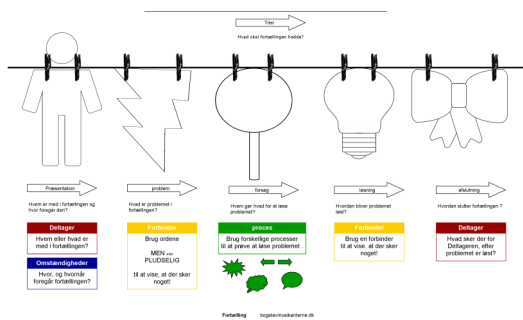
Titel

Hvad skal fortællingen hedde?

Præsentation

Hvem er med i fortællingen og hvor foregår den?

problem

Hvad er problemet i fortællingen?

forsøg

Hvem gør hvad for at løse problemet?

løsning

Hvordan bliver problemet løst?

afslutning

Hvordan slutter fortællingen ?

Deltager

Hvem eller hvad er med i fortællingen?

Omstændigheder

Hvor, og hvornår foregår fortællingen?

Forbinder

Brug ordene

MEN eller PLUDSELIG

til at vise, at der sker noget!

proces

Brug forskellige processer til at prøve at løse problemet

Forbinder

Brug en forbinder til at vise, at der sker noget!

Deltager

Hvad sker der for Deltageren, efter problemet er løst?

Fortælling bogstavmusikanterne.dk